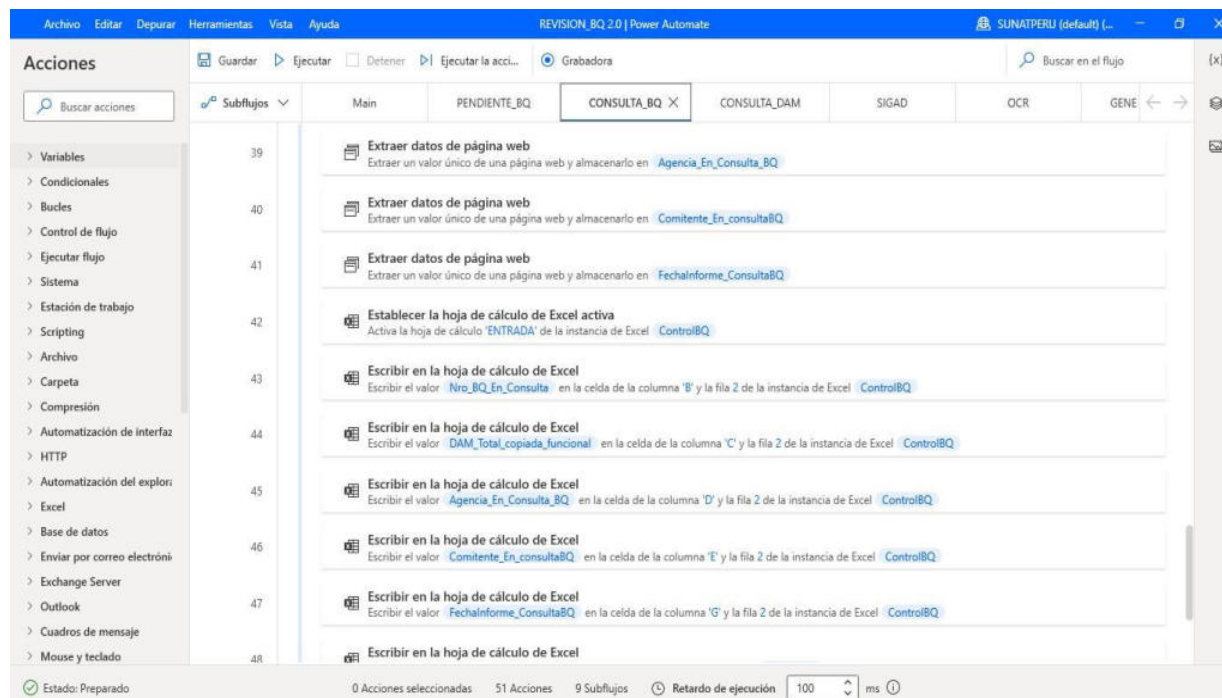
Archivo Editar Depurar Herramientas Vista Ayuda REVISION_BQ 2.0 | Power Automate SUNATPERU (default) (...

Acciones

Guardar Ejecutar Detener Ejecutar la acci... Grabadora Buscar en el flujo (x)

Buscar acciones

Subflujos Main PENDIENTE_BQ CONSULTA_BQ CONSULTA_DAM SIGAD OCR GENE

> Variables
> Condicionales
> Bucles
> Control de flujo
> Ejecutar flujo
> Sistema
> Estación de trabajo
> Scripting
> Archivo
> Carpeta
> Compresión
> Automatización de interfaz
> HTTP
> Automatización del explor
> Excel
> Base de datos
> Enviar por correo electróni
> Exchange Server
> Outlook
> Cuadros de mensaje
> Mouse y teclado

39 Extraer datos de página web
Extraer un valor único de una página web y almacenarlo en Agencia_En_Consulta_BQ

40 Extraer datos de página web
Extraer un valor único de una página web y almacenarlo en Comitente_En_consultaBQ

41 Extraer datos de página web
Extraer un valor único de una página web y almacenarlo en FechaInforme_ConsultaBQ

42 Establecer la hoja de cálculo de Excel activa
Activa la hoja de cálculo 'ENTRADA' de la instancia de Excel ControlBQ

43 Escribir en la hoja de cálculo de Excel
Escribir el valor Nro_BQ_En_Consulta en la celda de la columna 'B' y la fila 2 de la instancia de Excel ControlBQ

44 Escribir en la hoja de cálculo de Excel
Escribir el valor DAM_Total_copiada_funcional en la celda de la columna 'C' y la fila 2 de la instancia de Excel ControlBQ

45 Escribir en la hoja de cálculo de Excel
Escribir el valor Agencia_En_Consulta_BQ en la celda de la columna 'D' y la fila 2 de la instancia de Excel ControlBQ

46 Escribir en la hoja de cálculo de Excel
Escribir el valor Comitente_En_consultaBQ en la celda de la columna 'E' y la fila 2 de la instancia de Excel ControlBQ

47 Escribir en la hoja de cálculo de Excel
Escribir el valor FechaInforme_ConsultaBQ en la celda de la columna 'G' y la fila 2 de la instancia de Excel ControlBQ

48 Escribir en la hoja de cálculo de Excel

Estado: Preparado 0 Acciones seleccionadas 51 Acciones 9 Subflujos Retardo de ejecución 100 ms